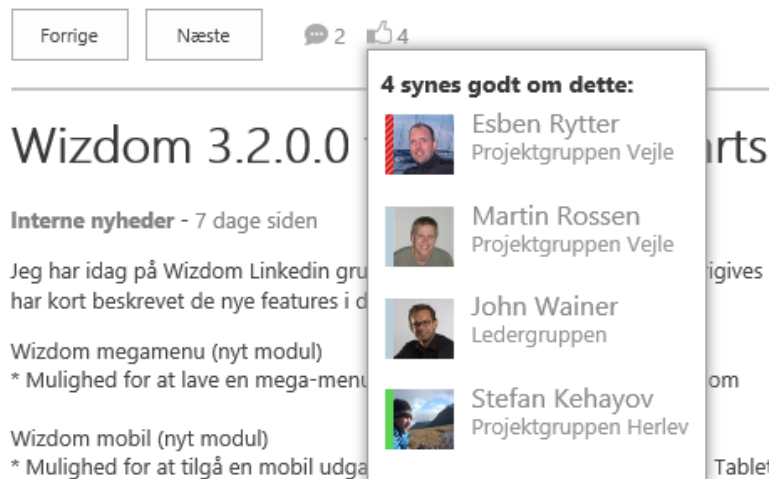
Forrige
Næste
2
4

4 synes godt om dette:

Esben Rytter
Projektgruppen Vejle

Martin Rossen
Projektgruppen Vejle

John Wainer
Ledergruppen

Stefan Kehayov
Projektgruppen Herlev

Wizdom 3.2.0.0 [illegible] rts

Interne nyheder - 7 dage siden

Jeg har idag på Wizdom Linkedin gru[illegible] rigives har kort beskrevet de nye features i d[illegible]

Wizdom megamenu (nyt modul)
* Mulighed for at lave en mega-menu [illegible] om

Wizdom mobil (nyt modul)
* Mulighed for at tilgå en mobil udga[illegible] Tablet